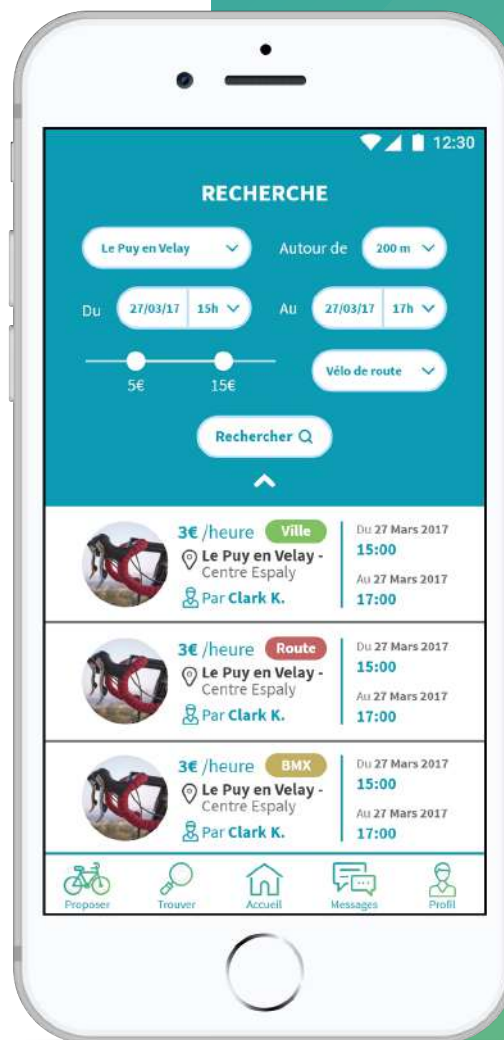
12:30

RECHERCHE

Le Puy en Velay

Autour de 200 m

Du 27/03/17 15h

Au 27/03/17 17h

5€ 15€

Vélo de route

Rechercher

3€ /heure Ville
Le Puy en Velay - Centre Espaly
Par Clark K.
Du 27 Mars 2017
15:00
Au 27 Mars 2017
17:00

3€ /heure Route
Le Puy en Velay - Centre Espaly
Par Clark K.
Du 27 Mars 2017
15:00
Au 27 Mars 2017
17:00

3€ /heure BMX
Le Puy en Velay - Centre Espaly
Par Clark K.
Du 27 Mars 2017
15:00
Au 27 Mars 2017
17:00

Proposer Trouver Accueil Messages Profil